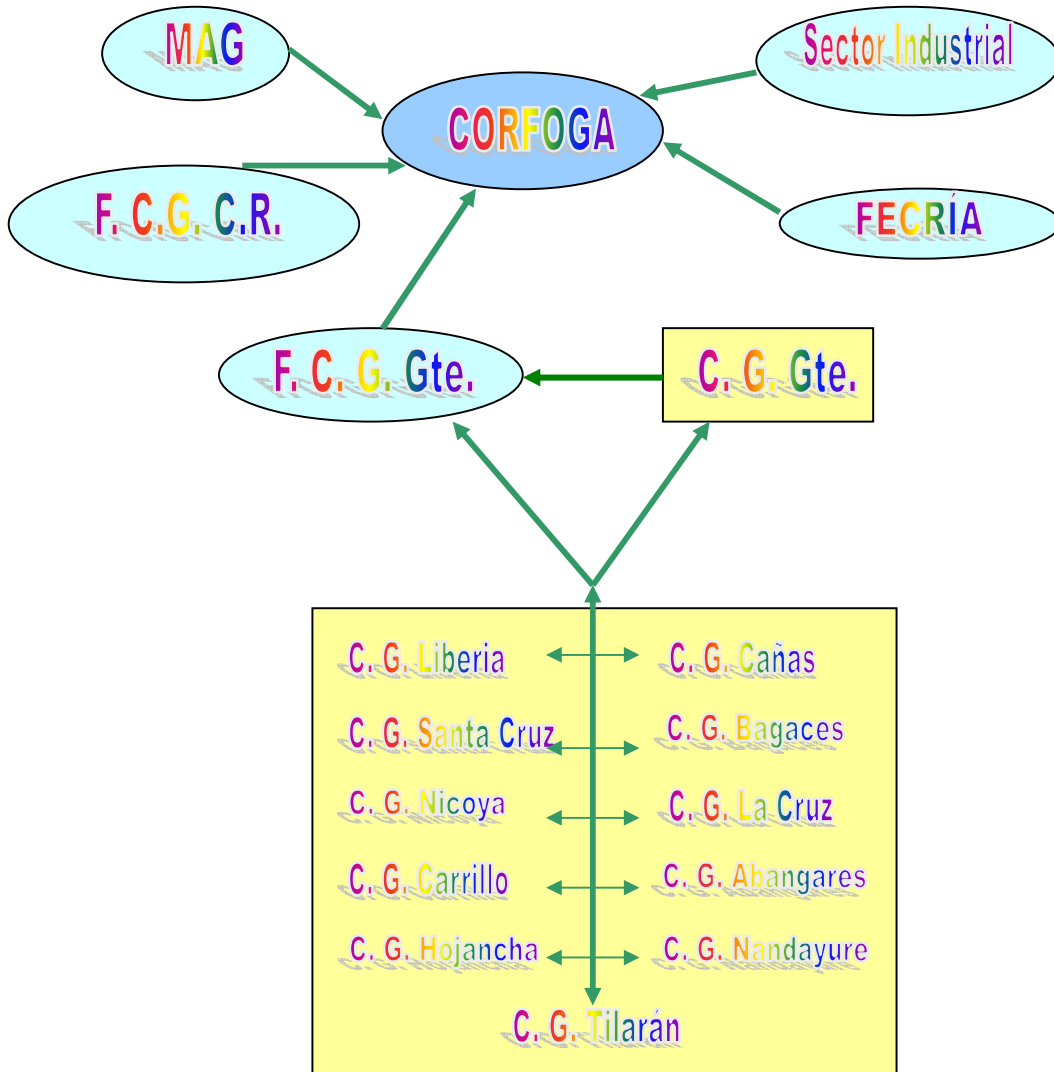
MAG

Sector Industrial

CORFOGA

F. C.G. C.R.

FECRÍA

F. C. G. Gte.

C. G. Gte.

C. G. Liberia

C. G. Cañas

C. G. Santa Cruz

C. G. Bagaces

C. G. Nicoya

C. G. La Cruz

C. G. Carrillo

C. G. Abangares

C. G. Hojancha

C. G. Nandayure

C. G. Tilarán